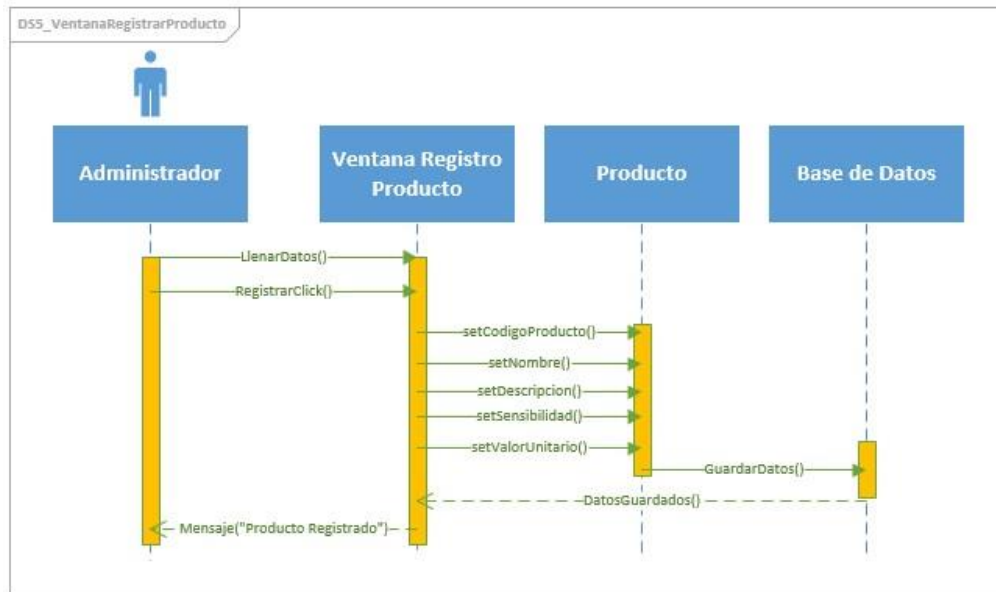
DS5_VentanaRegistrarProducto

Administrador

Ventana Registro Producto

Producto

Base de Datos

LlenarDatos()

RegistrarClick()

setCodigoProducto()

setNombre()

setDescripcion()

setSensibilidad()

setValorUnitario()

GuardarDatos()

DatosGuardados()

Mensaje("Producto Registrado")